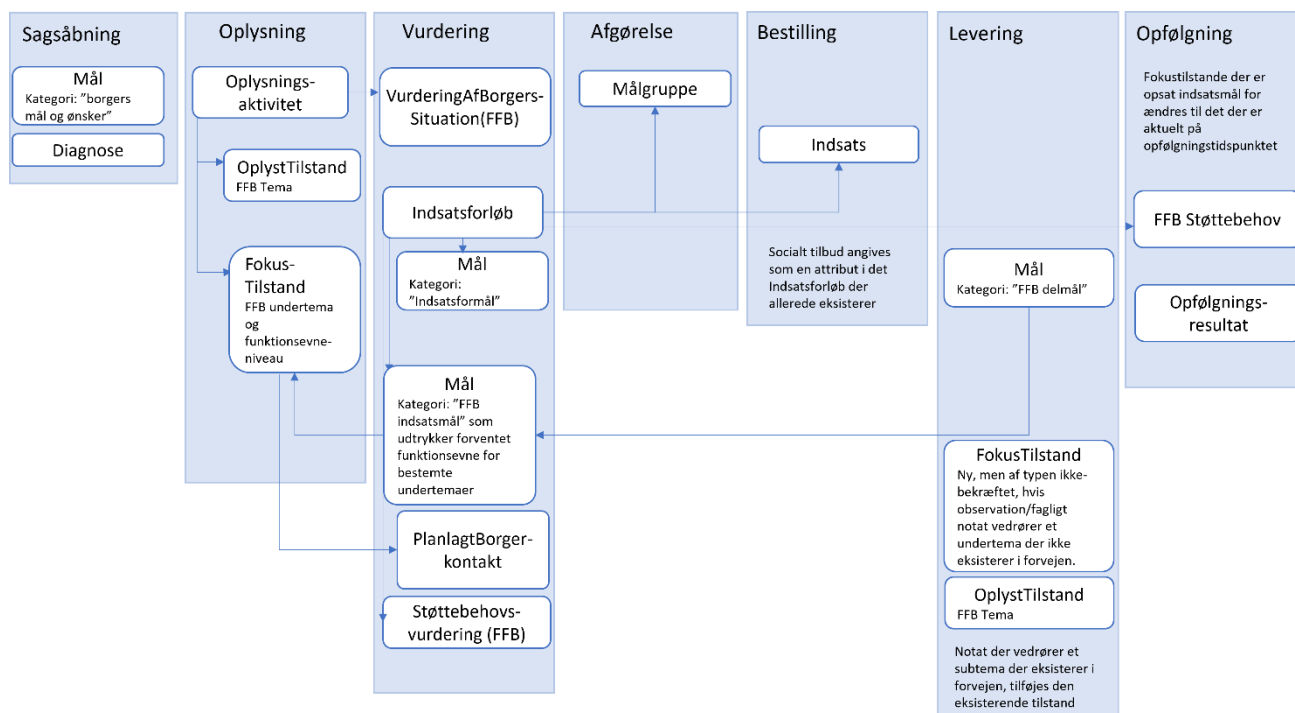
Sagsåbning

Mål
Kategori: "borgers mål og ønsker"

Diagnose

Oplysning

Oplysnings-aktivitet

OplystTilstand
FFB Tema

Fokus-Tilstand
FFB undertema og funktionsevne-niveau

Vurdering

VurderingAfBorgers-Situation(FFB)

Indsatsforløb

Mål
Kategori: "Indsatsformål"

Mål
Kategori: "FFB indsatsmål" som udtrykker forventet funktionsevne for bestemte undertemaer

PlanlagtBorger-kontakt

Støttebehovs-vurdering (FFB)

Afgørelse

Målgruppe

Bestilling

Indsats

Socialt tilbud angives som en attribut i det Indsatsforløb der allerede eksisterer

Levering

Mål
Kategori: "FFB delmål"

FokusTilstand
Ny, men af typen ikke-bekræftet, hvis observation/fagligt notat vedrører et undertema der ikke eksisterer i forvejen.

OplystTilstand
FFB Tema

Notat der vedrører et subtema der eksisterer i forvejen, tilføjes den eksisterende tilstand

Opfølgning

Fokustilstande der er opsat indsatsmål for ændres til det der er aktuelt på opfølgningstidspunktet

FFB Støttebehov

Opfølgnings-resultat